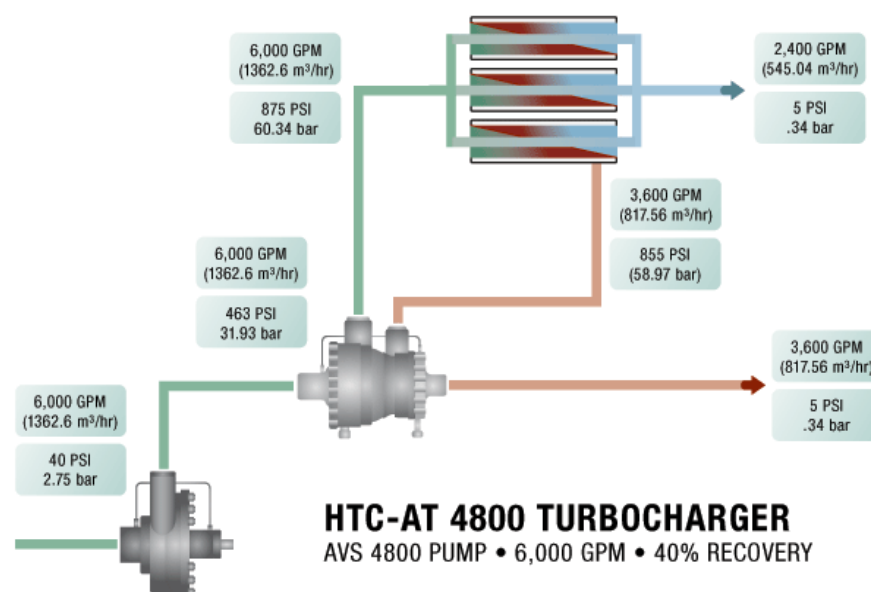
6,000 GPM
(1362.6 m³/hr)

875 PSI
60.34 bar

2,400 GPM
(545.04 m³/hr)

5 PSI
.34 bar

3,600 GPM
(817.56 m³/hr)

855 PSI
(58.97 bar)

6,000 GPM
(1362.6 m³/hr)

463 PSI
31.93 bar

3,600 GPM
(817.56 m³/hr)

5 PSI
.34 bar

6,000 GPM
(1362.6 m³/hr)

40 PSI
2.75 bar

HTC-AT 4800 TURBOCHARGER
AVS 4800 PUMP • 6,000 GPM • 40% RECOVERY